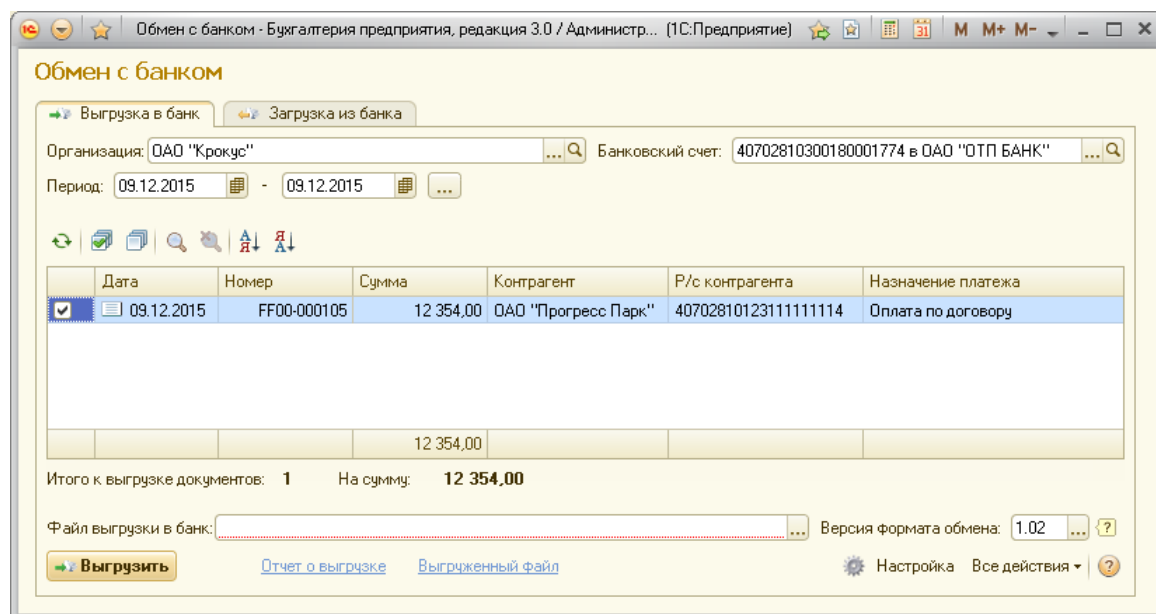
Обмен с банком - Бухгалтерия предприятия, редакция 3.0 / Администр... (1С:Предприятие) M M+ M-

Обмен с банком

Выгрузка в банк | Загрузка из банка

Организация: ОАО "Крокус"
Банковский счет: 40702810300180001774 в ОАО "ОТП БАНК"

Период: 09.12.2015 - 09.12.2015 ...

| | Дата | Номер | Сумма | Контрагент | Р/с контрагента | Назначение платежа |
|---|---|---|---|---|---|---|
| ☑ | 09.12.2015 | FF00-000105 | 12 354,00 | ОАО "Прогресс Парк" | 40702810123111111114 | Оплата по договору |
| | | | 12 354,00 | | | |

Итого к выгрузке документов: 1 На сумму: 12 354,00

Файл выгрузки в банк: ... Версия формата обмена: 1.02 ... ?

Выгрузить Отчет о выгрузке Выгруженный файл Настройка Все действия ?